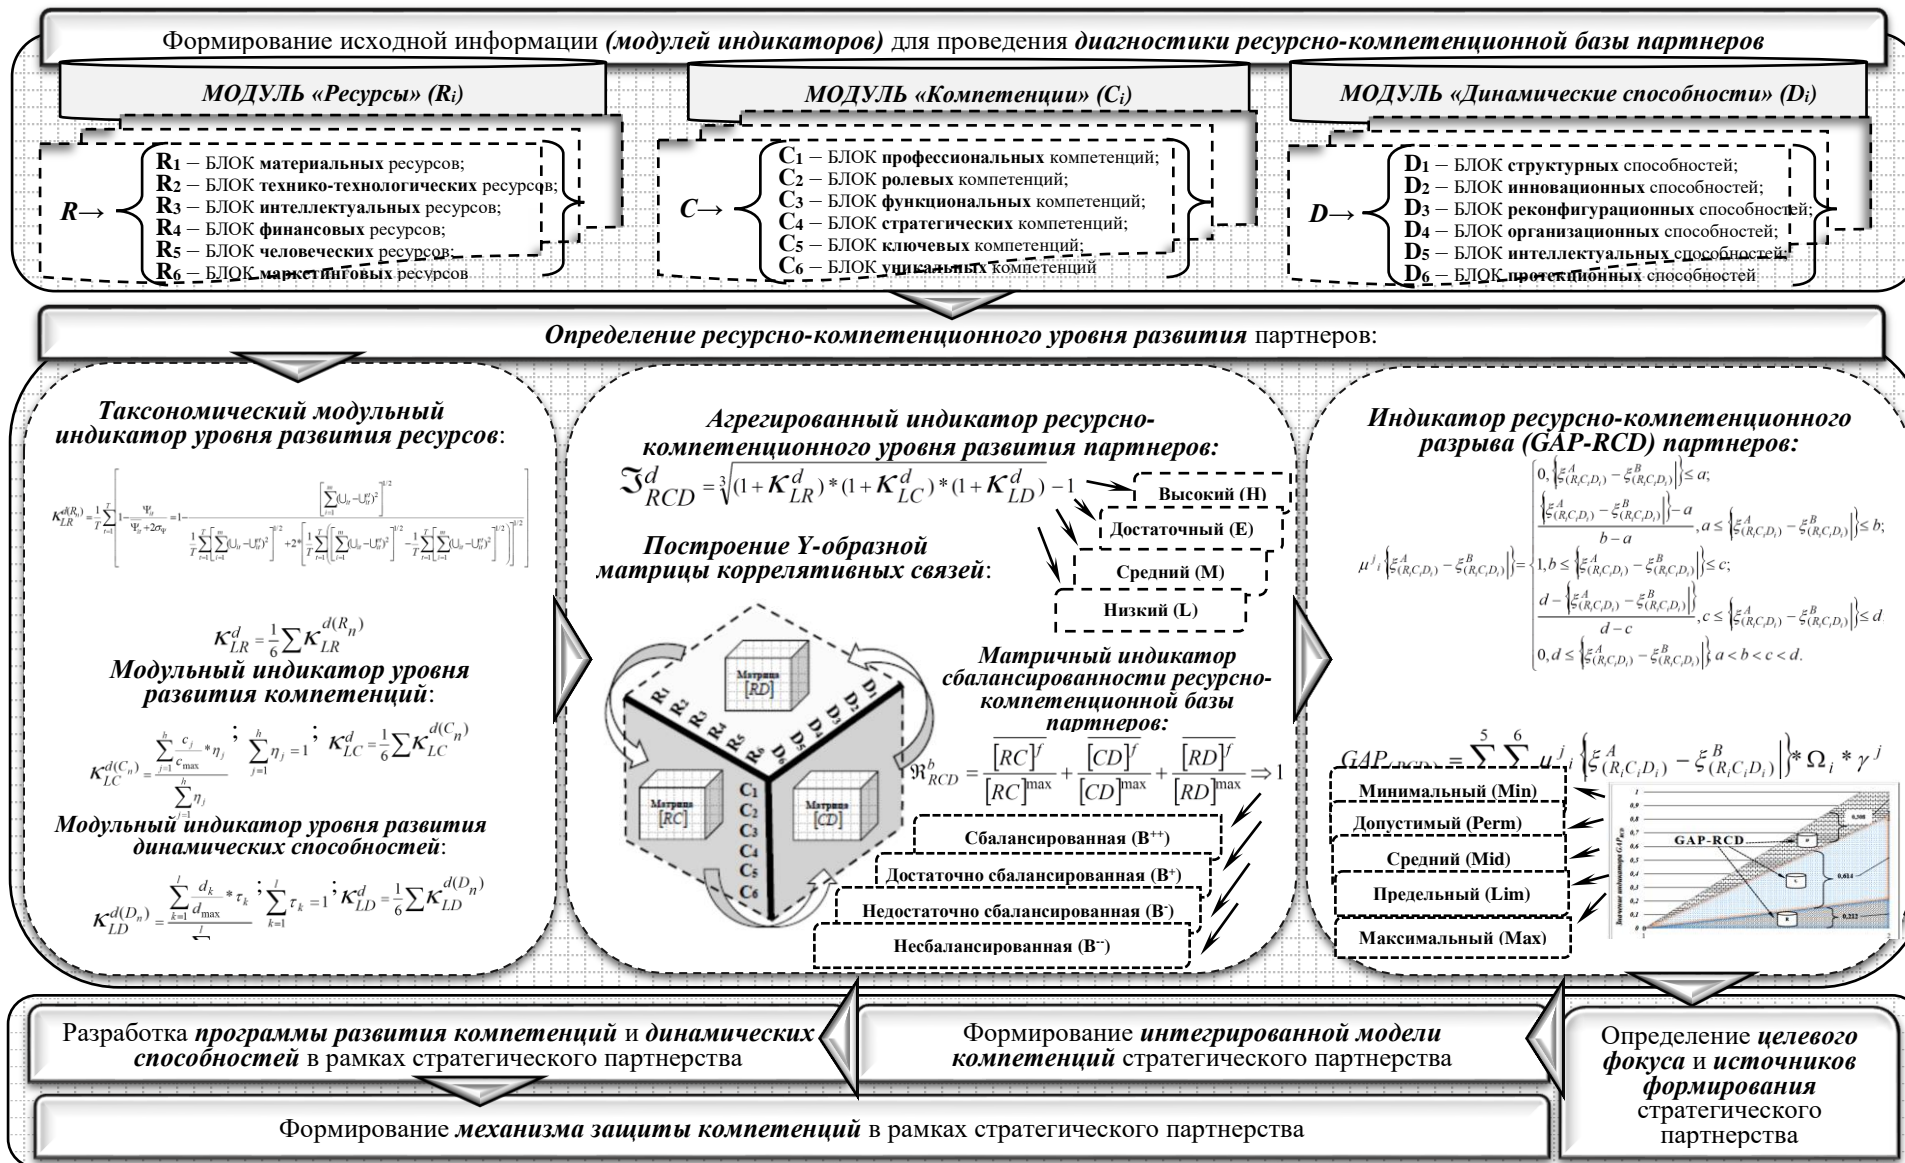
Формирование исходной информации *(модулей индикаторов)* для проведения *диагностики ресурсно-компетенционной базы партнеров*

*МОДУЛЬ «Ресурсы» (Ri)*

R→
R1 – БЛОК **материальных** ресурсов;
R2 – БЛОК **технико-технологических** ресурсов;
R3 – БЛОК **интеллектуальных** ресурсов;
R4 – БЛОК **финансовых** ресурсов;
R5 – БЛОК **человеческих** ресурсов;
R6 – БЛОК **маркетинговых** ресурсов

*МОДУЛЬ «Компетенции» (Ci)*

C→
C1 – БЛОК **профессиональных** компетенций;
C2 – БЛОК **ролевых** компетенций;
C3 – БЛОК **функциональных** компетенций;
C4 – БЛОК **стратегических** компетенций;
C5 – БЛОК **ключевых** компетенций;
C6 – БЛОК **уникальных** компетенций

*МОДУЛЬ «Динамические способности» (Di)*

D→
D1 – БЛОК **структурных** способностей;
D2 – БЛОК **инновационных** способностей;
D3 – БЛОК **реконфигурационных** способностей;
D4 – БЛОК **организационных** способностей;
D5 – БЛОК **интеллектуальных** способностей;
D6 – БЛОК **протекционных** способностей

*Определение ресурсно-компетенционного уровня развития* партнеров:

*Таксономический модульный индикатор уровня развития ресурсов*:

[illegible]

$K_{LR}^{d} = \frac{1}{6}\sum K_{LR}^{d(R_n)}$

*Модульный индикатор уровня развития компетенций*:

$K_{LC}^{d(C_n)} = \frac{\sum_{j=1}^{h}\frac{c_j}{c_{\max}}*\eta_j}{\sum_{j=1}^{h}\eta_j}$; $\sum_{j=1}^{h}\eta_j = 1$; $K_{LC}^{d} = \frac{1}{6}\sum K_{LC}^{d(C_n)}$

*Модульный индикатор уровня развития динамических способностей*:

$K_{LD}^{d(D_n)} = \frac{\sum_{k=1}^{l}\frac{d_k}{d_{\max}}*\tau_k}{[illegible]}$; $\sum_{k=1}^{l}\tau_k = 1$; $K_{LD}^{d} = \frac{1}{6}\sum K_{LD}^{d(D_n)}$

*Агрегированный индикатор ресурсно-компетенционного уровня развития партнеров:*

$\Im_{RCD}^{d} = \sqrt[3]{(1+K_{LR}^{d})*(1+K_{LC}^{d})*(1+K_{LD}^{d})} - 1$

Высокий (H)
Достаточный (E)
Средний (M)
Низкий (L)

*Построение Y-образной матрицы коррелятивных связей*:

Матрица [RD]
Матрица [RC]
Матрица [CD]
R1 R2 R3 R4 R5 R6
D1 D2 D3 D4 D5 D6
C1 C2 C3 C4 C5 C6

*Матричный индикатор сбалансированности ресурсно-компетенционной базы партнеров:*

$\Re_{RCD}^{b} = \frac{\overline{[RC]}^{f}}{[RC]^{\max}} + \frac{\overline{[CD]}^{f}}{[CD]^{\max}} + \frac{\overline{[RD]}^{f}}{[RD]^{\max}} \Rightarrow 1$

Сбалансированная (B++)
Достаточно сбалансированная (B+)
Недостаточно сбалансированная (B-)
Несбалансированная (B--)

*Индикатор ресурсно-компетенционного разрыва (GAP-RCD) партнеров:*

$\mu^{j}{}_{i}\left\{\xi^{A}_{(R_iC_iD_i)} - \xi^{B}_{(R_iC_iD_i)}\right\} = \begin{cases} 0, \left\{\xi^{A}_{(R_iC_iD_i)} - \xi^{B}_{(R_iC_iD_i)}\right\} \le a; \\ \frac{\left\{\xi^{A}_{(R_iC_iD_i)} - \xi^{B}_{(R_iC_iD_i)}\right\} - a}{b-a}, a \le \left\{\xi^{A}_{(R_iC_iD_i)} - \xi^{B}_{(R_iC_iD_i)}\right\} \le b; \\ 1, b \le \left\{\xi^{A}_{(R_iC_iD_i)} - \xi^{B}_{(R_iC_iD_i)}\right\} \le c; \\ \frac{d - \left\{\xi^{A}_{(R_iC_iD_i)} - \xi^{B}_{(R_iC_iD_i)}\right\}}{d-c}, c \le \left\{\xi^{A}_{(R_iC_iD_i)} - \xi^{B}_{(R_iC_iD_i)}\right\} \le d \\ 0, d \le \left\{\xi^{A}_{(R_iC_iD_i)} - \xi^{B}_{(R_iC_iD_i)}\right\} a < b < c < d. \end{cases}$

$GAP_{RCD} = \sum^{5}\sum^{6} \mu^{j}{}_{i}\left\{\xi^{A}_{(R_iC_iD_i)} - \xi^{B}_{(R_iC_iD_i)}\right\} * \Omega_i * \gamma^{j}$

Минимальный (Min)
Допустимый (Perm)
Средний (Mid)
Предельный (Lim)
Максимальный (Max)

GAP-RCD
0,388
0,614
0,222

Разработка *программы развития компетенций* и *динамических способностей* в рамках стратегического партнерства

Формирование *интегрированной модели компетенций* стратегического партнерства

Определение *целевого фокуса* и *источников формирования* стратегического партнерства

Формирование *механизма защиты компетенций* в рамках стратегического партнерства